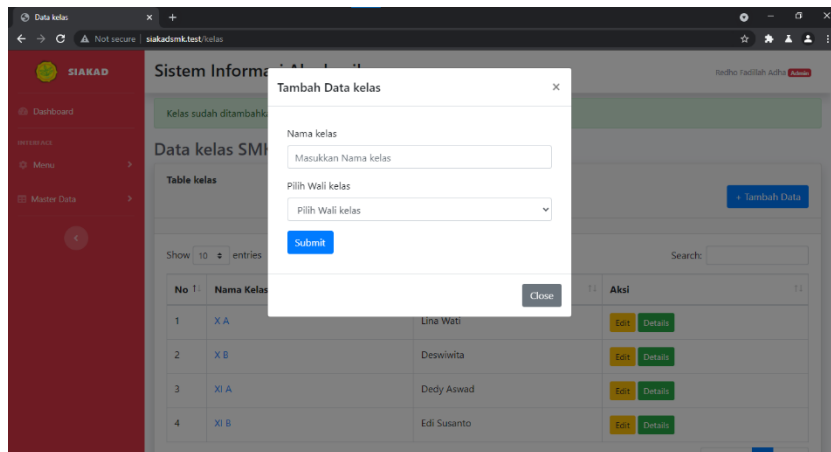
Data kelas × +

Not secure | siakadsmk.test/kelas

SIAKAD

Dashboard

INTERFACE

Menu

Master Data

Sistem Informa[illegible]

Itedho Fadillah Adha Admin

Kelas sudah ditambahk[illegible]

Data kelas SMI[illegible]

Table kelas

+ Tambah Data

Show 10 entries

Search:

| No | Nama Kelas | | Aksi |
|---|---|---|---|
| 1 | X A | Lina Wati | Edit Details |
| 2 | X B | Deswiwita | Edit Details |
| 3 | XI A | Dedy Aswad | Edit Details |
| 4 | XI B | Edi Susanto | Edit Details |

Tambah Data kelas ×

Nama kelas

Masukkan Nama kelas

Pilih Wali kelas

Pilih Wali kelas

Submit

Close